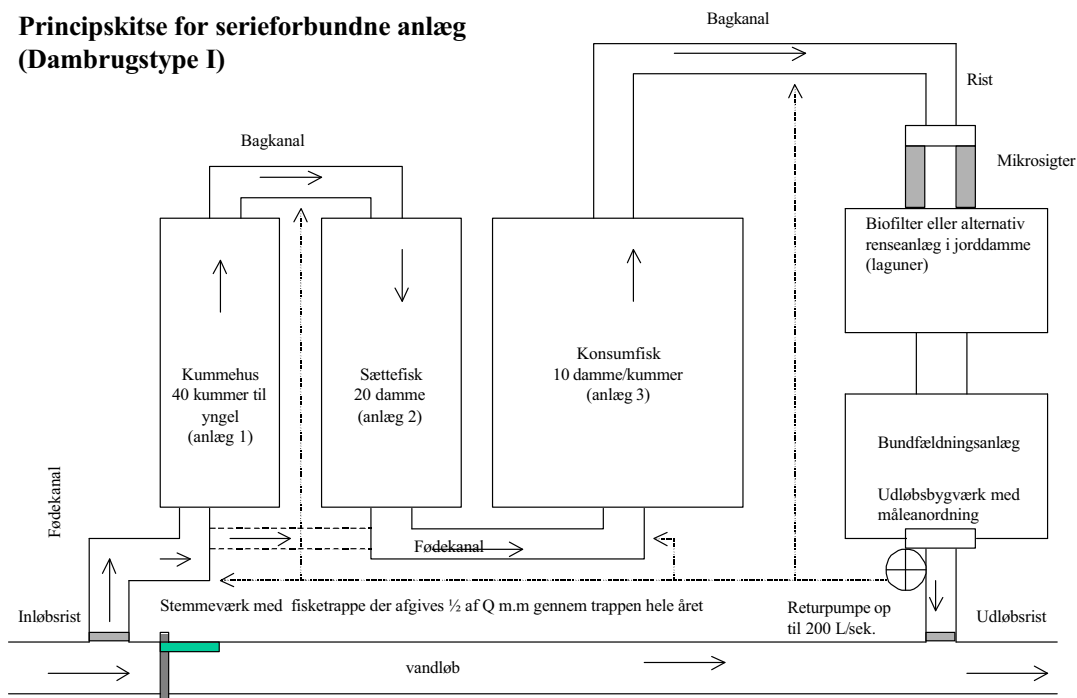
**Principskitse for serieforbundne anlæg (Dambrugstype I)**

Bagkanal

Rist

Bagkanal

Mikrosigter

Biofilter eller alternativ renseanlæg i jorddamme (laguner)

Kummehus
40 kummer til yngel
(anlæg 1)

Sættefisk
20 damme
(anlæg 2)

Konsumfisk
10 damme/kummer
(anlæg 3)

Bundfældningsanlæg

Udløbsbygværk med måleanordning

Fødekanal

Fødekanal

Inløbsrist

Stemmeværk med fisketrappe der afgives ½ af Q m.m gennem trappen hele året

Returpumpe op til 200 L/sek.

Udløbsrist

vandløb